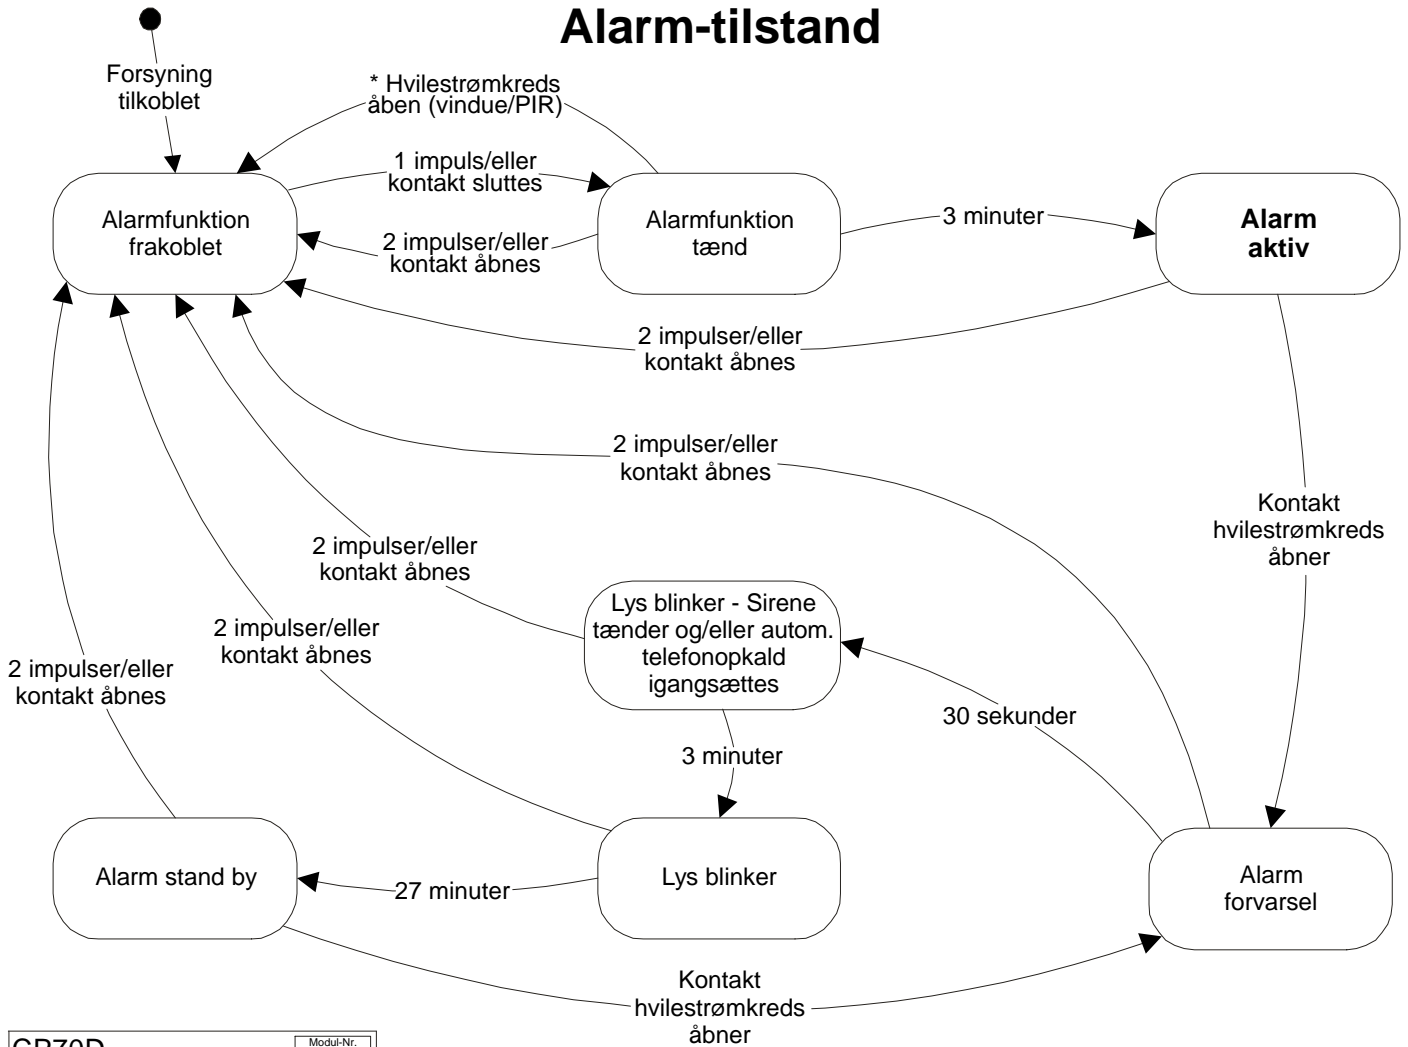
Alarm-tilstand

Forsyning tilkoblet

* Hvilestrømkreds åben (vindue/PIR)

1 impuls/eller kontakt sluttes

2 impulser/eller kontakt åbnes

Alarmfunktion frakoblet

Alarmfunktion tænd

3 minuter

Alarm aktiv

2 impulser/eller kontakt åbnes

2 impulser/eller kontakt åbnes

Kontakt hvilestrømkreds åbner

2 impulser/eller kontakt åbnes

Lys blinker - Sirene tænder og/eller autom. telefonopkald igangsættes

2 impulser/eller kontakt åbnes

2 impulser/eller kontakt åbnes

30 sekunder

3 minuter

Alarm stand by

27 minuter

Lys blinker

Alarm forvarsel

Kontakt hvilestrømkreds åbner

GB70D

Modul-Nr.